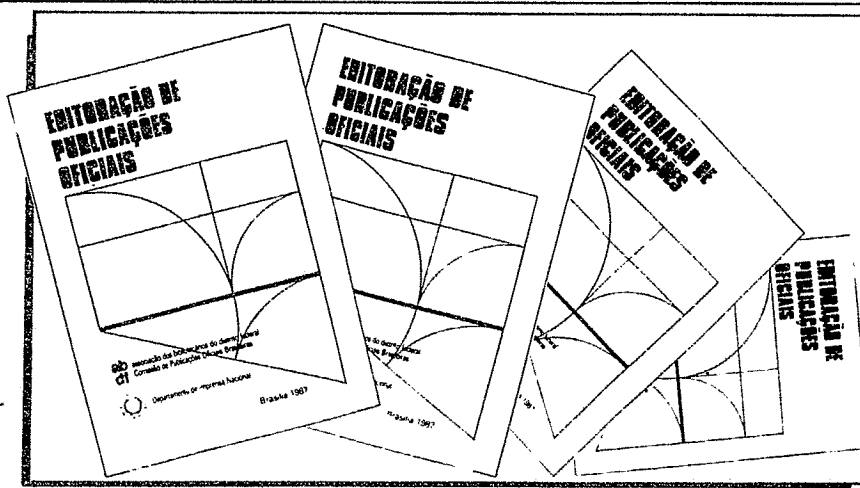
EDITORAÇÃO DE PUBLICAÇÕES OFICIAIS

abdf associação dos bibliotecários do distrito federal
Comissão de Publicações Oficiais Brasileiras

Departamento de Imprensa Nacional

Brasília 1987

EDITORAÇÃO DE PUBLICAÇÕES OFICIAIS

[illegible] do distrito federal
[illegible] Oficiais Brasileiras

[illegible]

Brasília 1987

EDITORAÇÃO DE PUBLICAÇÕES OFICIAIS

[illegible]

EDITORAÇÃO DE PUBLICAÇÕES OFICIAIS